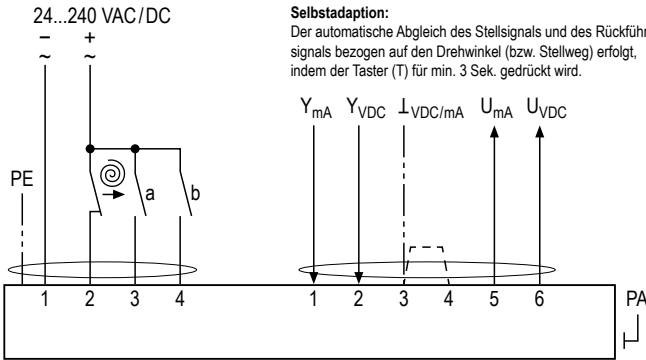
24...240 VAC/DC

−
~

+
~

Selbstadaption:
Der automatische Abgleich des Stellsignals und des Rückführ signals bezogen auf den Drehwinkel (bzw. Stellweg) erfolgt, indem der Taster (T) für min. 3 Sek. gedrückt wird.

PE

a

b

$Y_{mA}$ $Y_{VDC}$ $\perp_{VDC/mA}$ $U_{mA}$ $U_{VDC}$

1 2 3 4

1 2 3 4 5 6

PA